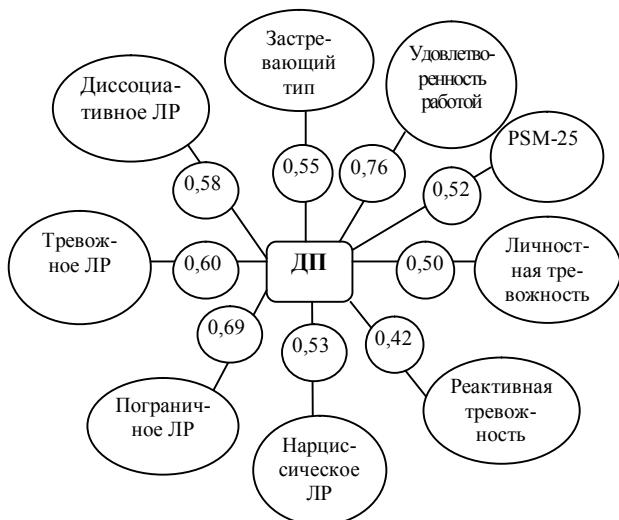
Застревающий тип

Удовлетворенность работой

Диссоциативное ЛР

PSM-25

0,55

0,76

0,58

0,52

Тревожное ЛР

0,60

ДП

0,50

Личностная тревожность

0,69

0,53

0,42

Реактивная тревожность

Пограничное ЛР

Нарциссическое ЛР